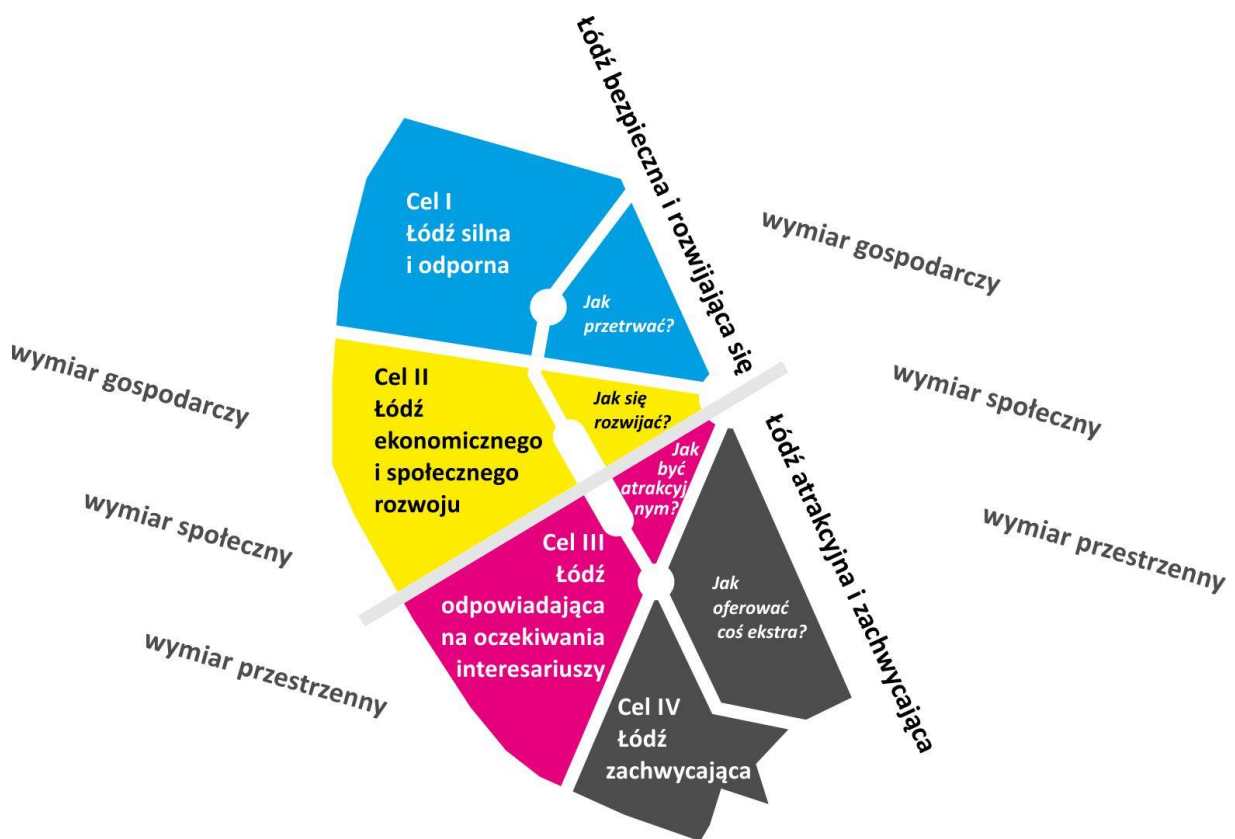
Łódź bezpieczna i rozwijająca się

Cel I
Łódź silna
i odporna

Jak przetrwać?

wymiar gospodarczy

wymiar gospodarczy

Cel II
Łódź
ekonomicznego
i społecznego
rozwoju

Jak się rozwijać?

wymiar społeczny

Łódź atrakcyjna i zachwycająca

Jak być atrakcyjnym?

wymiar społeczny

wymiar przestrzenny

Cel III
Łódź
odpowiadająca
na oczekiwania
interesariuszy

Jak oferować coś ekstra?

wymiar przestrzenny

Cel IV
Łódź
zachwycająca